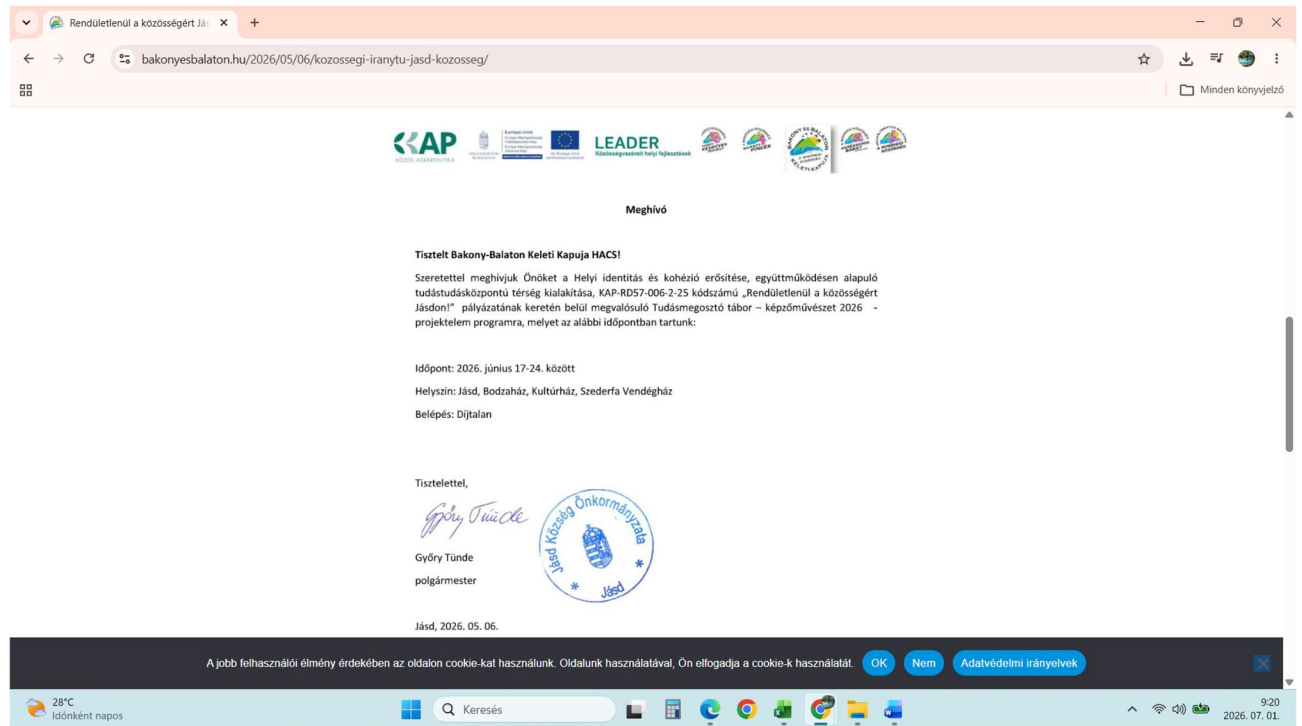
Rendületlenül a közösségért Jás ×
+

bakonyesbalaton.hu/2026/05/06/kozossegi-iranytu-jasd-kozosseg/

Minden könyvjelző

KAP
KÖZÖS AGRÁRPOLITIKA

LEADER
Közösségvezérelt helyi fejlesztések

Meghívó

Tisztelt Bakony-Balaton Keleti Kapuja HACS!

Szeretettel meghívjuk Önöket a Helyi identitás és kohézió erősítése, együttműködésen alapuló tudástudásközpontú térség kialakítása, KAP-RD57-006-2-25 kódszámú „Rendületlenül a közösségért Jásdon!" pályázatának keretén belül megvalósuló Tudásmegosztó tábor – képzőművészet 2026 - projektelem programra, melyet az alábbi időpontban tartunk:

Időpont: 2026. június 17-24. között

Helyszín: Jásd, Bodzaház, Kultúrház, Szederfa Vendégház

Belépés: Díjtalan

Tisztelettel,

Győry Tünde

Győry Tünde

polgármester

Jásd Község Önkormányzata
Jásd

Jásd, 2026. 05. 06.

A jobb felhasználói élmény érdekében az oldalon cookie-kat használunk. Oldalunk használatával, Ön elfogadja a cookie-k használatát.
OK
Nem
Adatvédelmi irányelvek

28°C
Időnként napos

Keresés

9:20
2026. 07. 01.